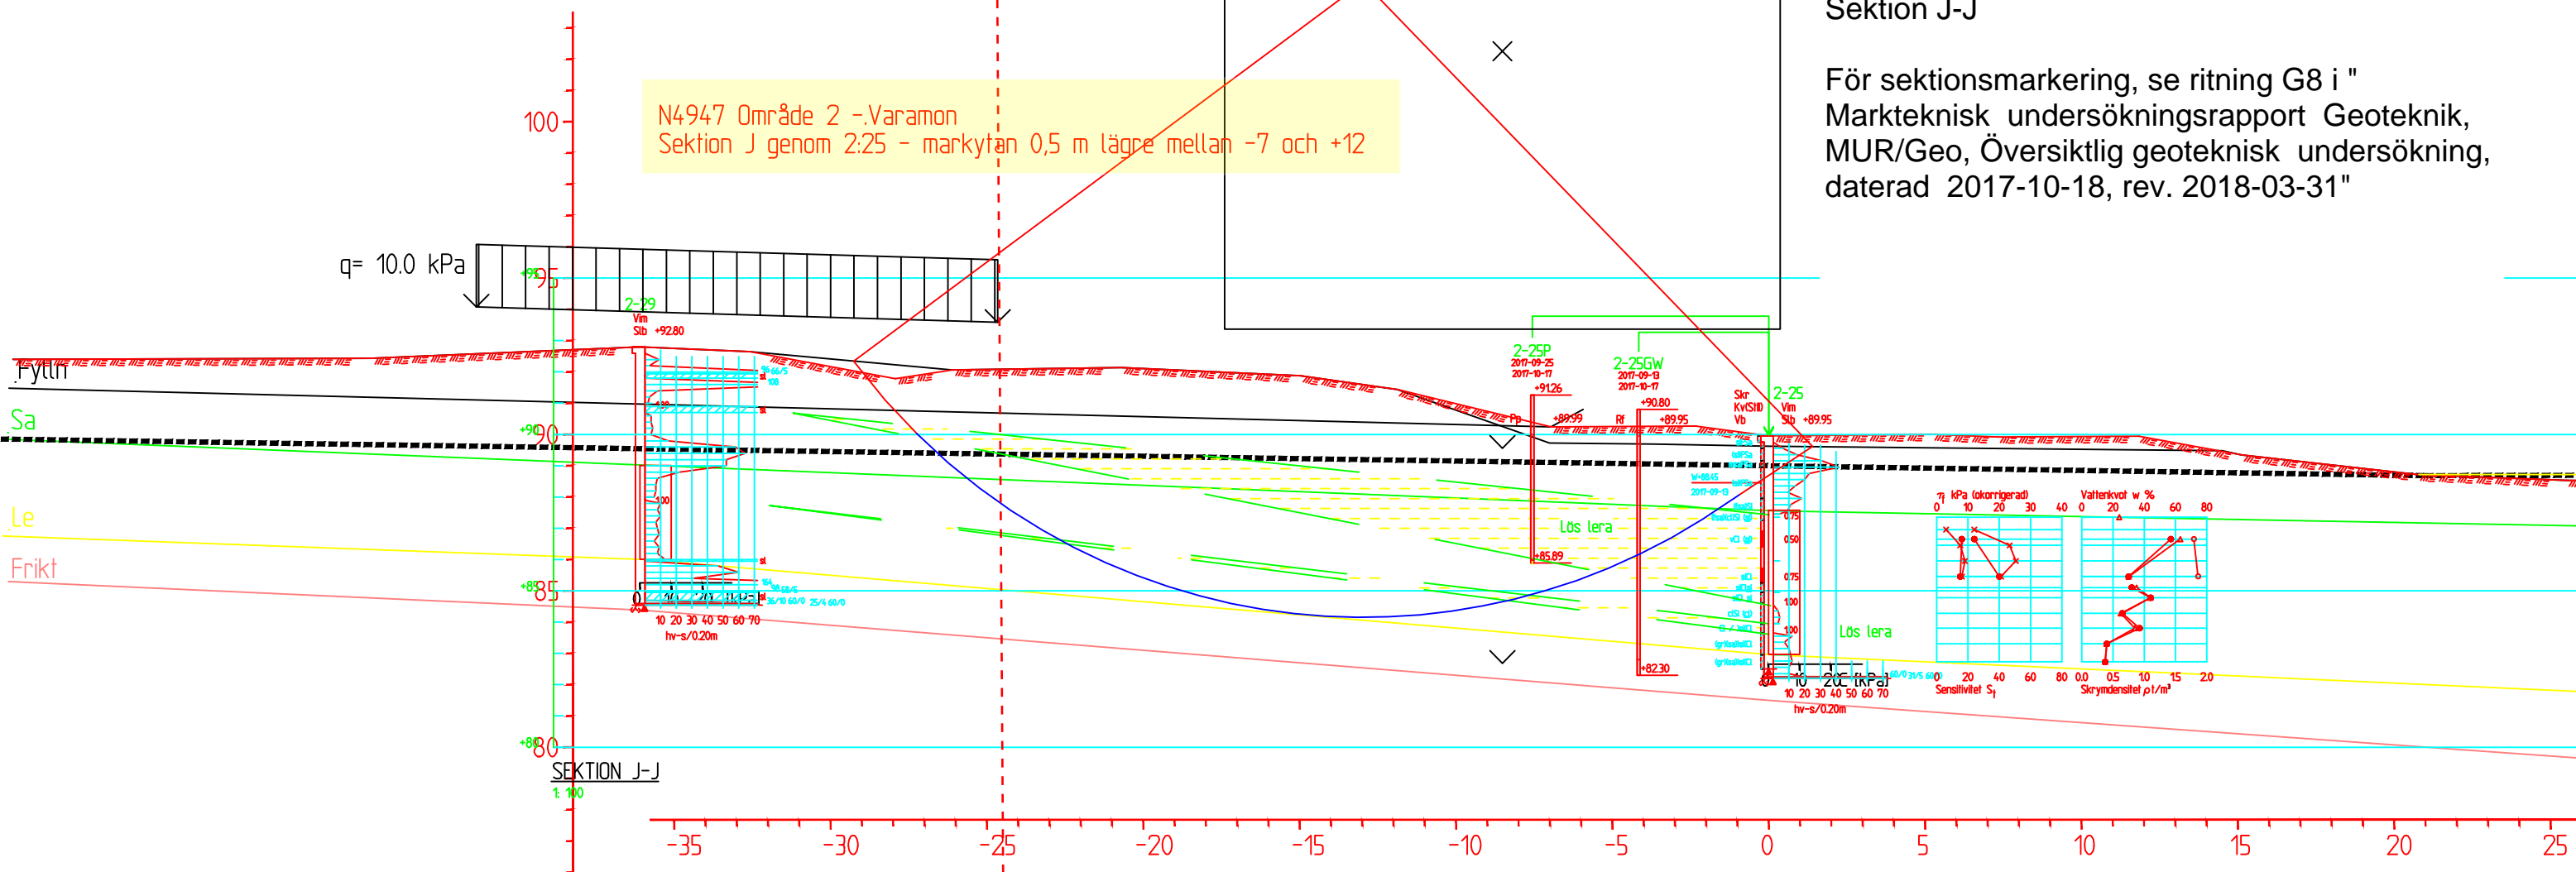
Sektion J-J

För sektionsmarkering, se ritning G8 i " Markteknisk undersökningsrapport Geoteknik, MUR/Geo, Översiktlig geoteknisk undersökning, daterad 2017-10-18, rev. 2018-03-31"

N4947 Område 2 -.Varamon
Sektion J genom 2:25 - markytan 0,5 m lägre mellan -7 och +12

100

q= 10.0 kPa

+95 95

2-29
Vim
Slb +92.80

Fylln

Sa

+90 90

Le

Frikt

+85 85

+80 80

SEKTION J-J
1: 100

10 20 30 40 50 60 70
hv-s/0.20m

2-25P
2017-09-25
2017-10-17
+91.26
+89.99

2-25GW
2017-09-13
2017-10-17
+90.80
Rf +89.95

Skr
KvStD
Vb

2-25
Vim
Slb +89.95

Lös lera

+85.89

+82.30

Lös lera

10 20 30 40 50 60 70
hv-s/0.20m

$\tau_f$ kPa (okorrigerad)
0 10 20 30 40
Vattenkvot w %
0 20 40 60 80

0 20 40 60 80
Sensitivitet $S_t$
0.0 0.5 1.0 1.5 2.0
Skrymdensitet $\rho$ t/m³

-35 -30 -25 -20 -15 -10 -5 0 5 10 15 20 25